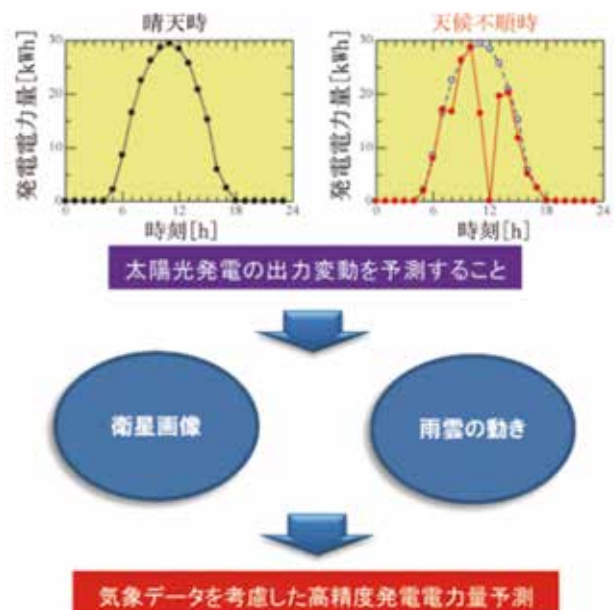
晴天時

発電電力量 [kWh]

30

20

10

0

0 6 12 18 24

時刻 [h]

天候不順時

発電電力量 [kWh]

30

20

10

0

0 6 12 18 24

時刻 [h]

太陽光発電の出力変動を予測すること

衛星画像

雨雲の動き

気象データを考慮した高精度発電電力量予測